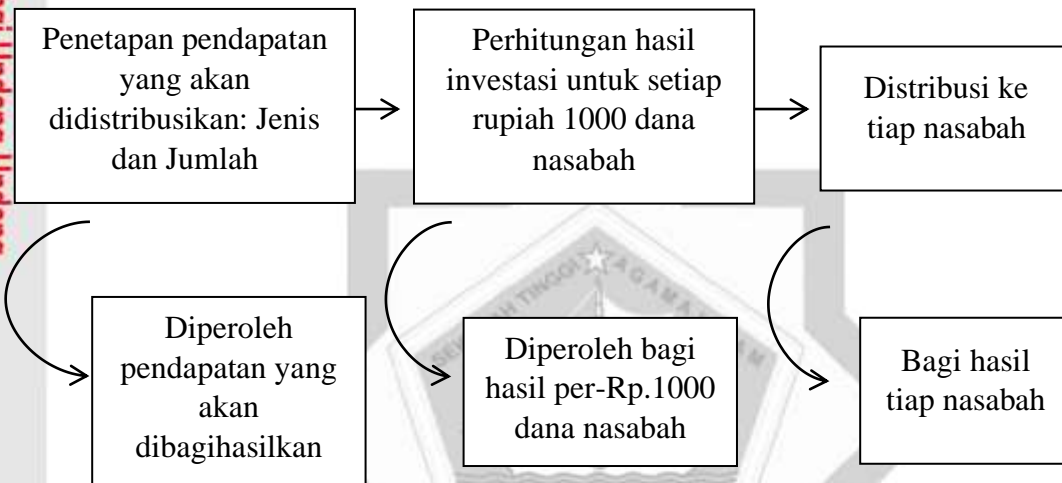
Penetapan pendapatan yang akan didistribusikan: Jenis dan Jumlah

Perhitungan hasil investasi untuk setiap rupiah 1000 dana nasabah

Distribusi ke tiap nasabah

Diperoleh pendapatan yang akan dibagihasilkan

Diperoleh bagi hasil per-Rp.1000 dana nasabah

Bagi hasil tiap nasabah